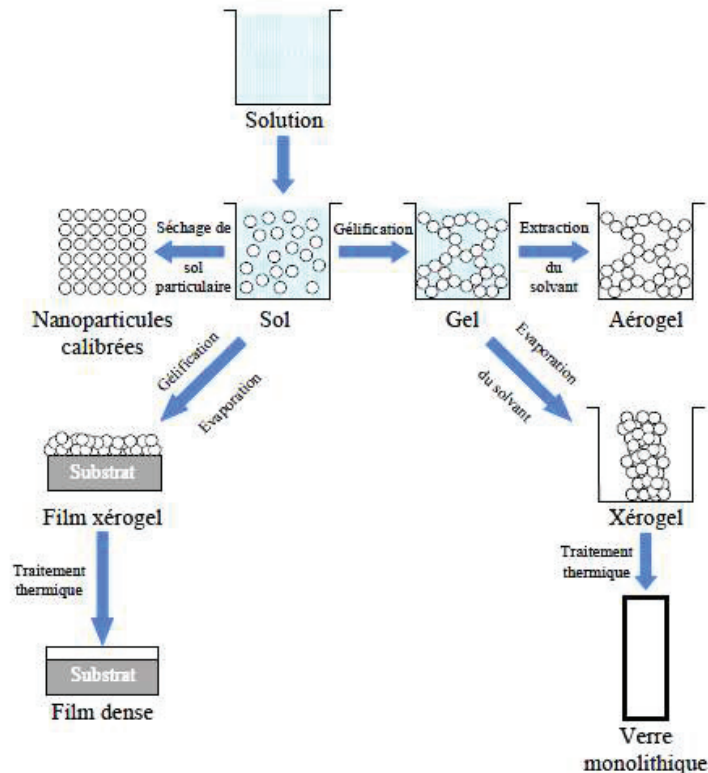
Solution

Séchage de sol particulaire

Gélification

Extraction du solvant

Nanoparticules calibrées

Sol

Gel

Aérogel

Gélification

Evaporation

Evaporation du solvant

Substrat

Film xérogel

Xérogel

Traitement thermique

Traitement thermique

Substrat

Film dense

Verre monolithique